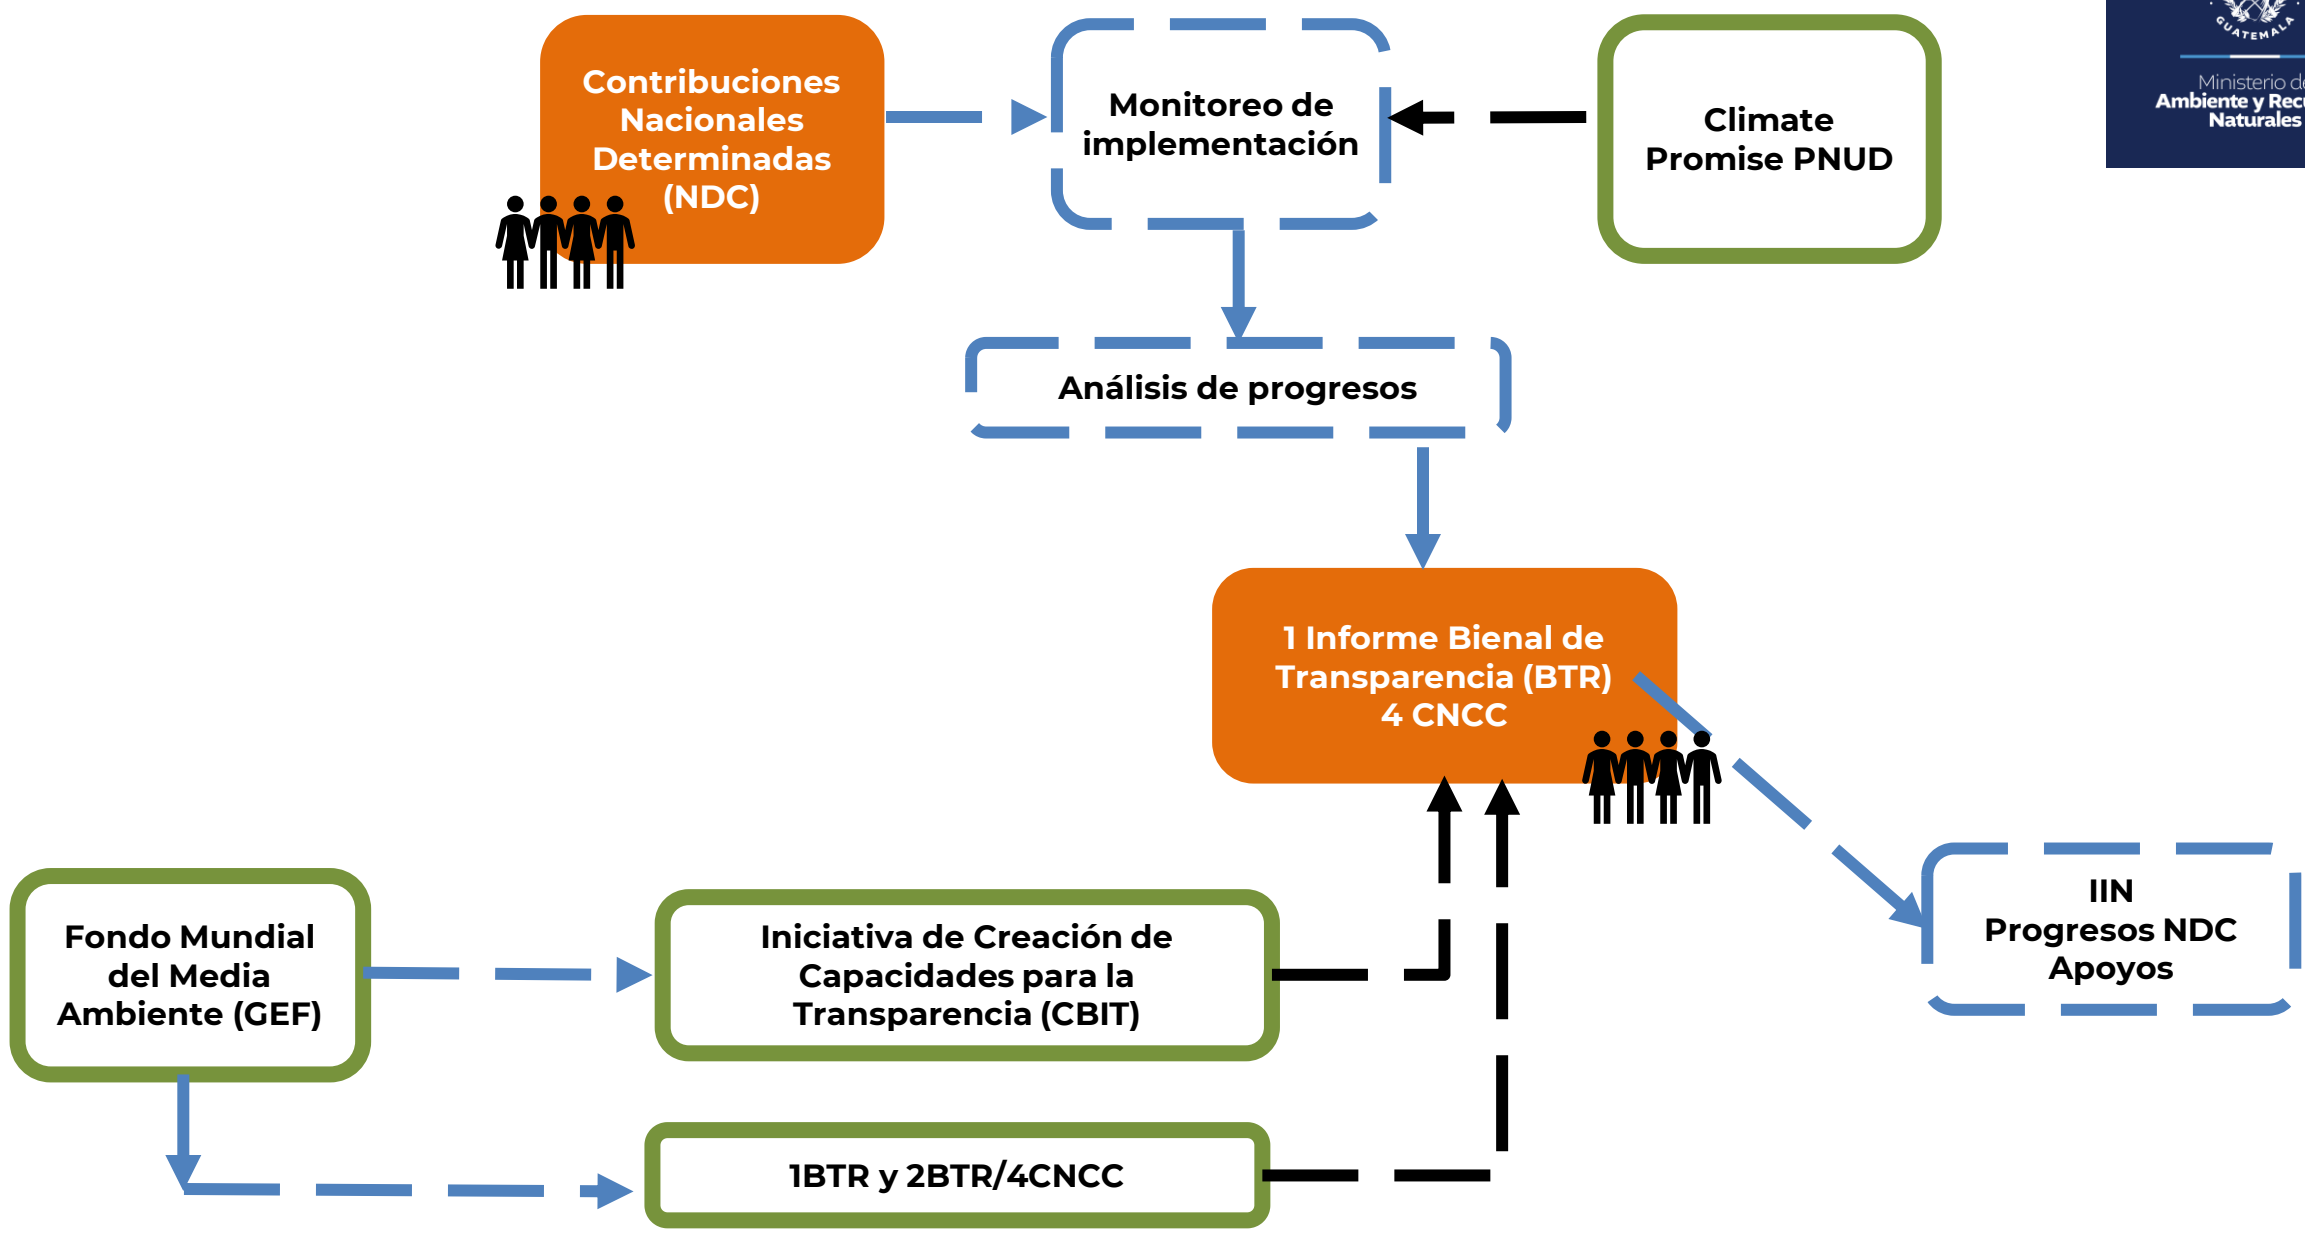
Contribuciones Nacionales Determinadas (NDC)

Monitoreo de implementación

Climate Promise PNUD

GUATEMALA
Ministerio d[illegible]
Ambiente y Rec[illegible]
Naturales

Análisis de progresos

1 Informe Bienal de Transparencia (BTR)
4 CNCC

IIN
Progresos NDC
Apoyos

Fondo Mundial del Media Ambiente (GEF)

Iniciativa de Creación de Capacidades para la Transparencia (CBIT)

1BTR y 2BTR/4CNCC